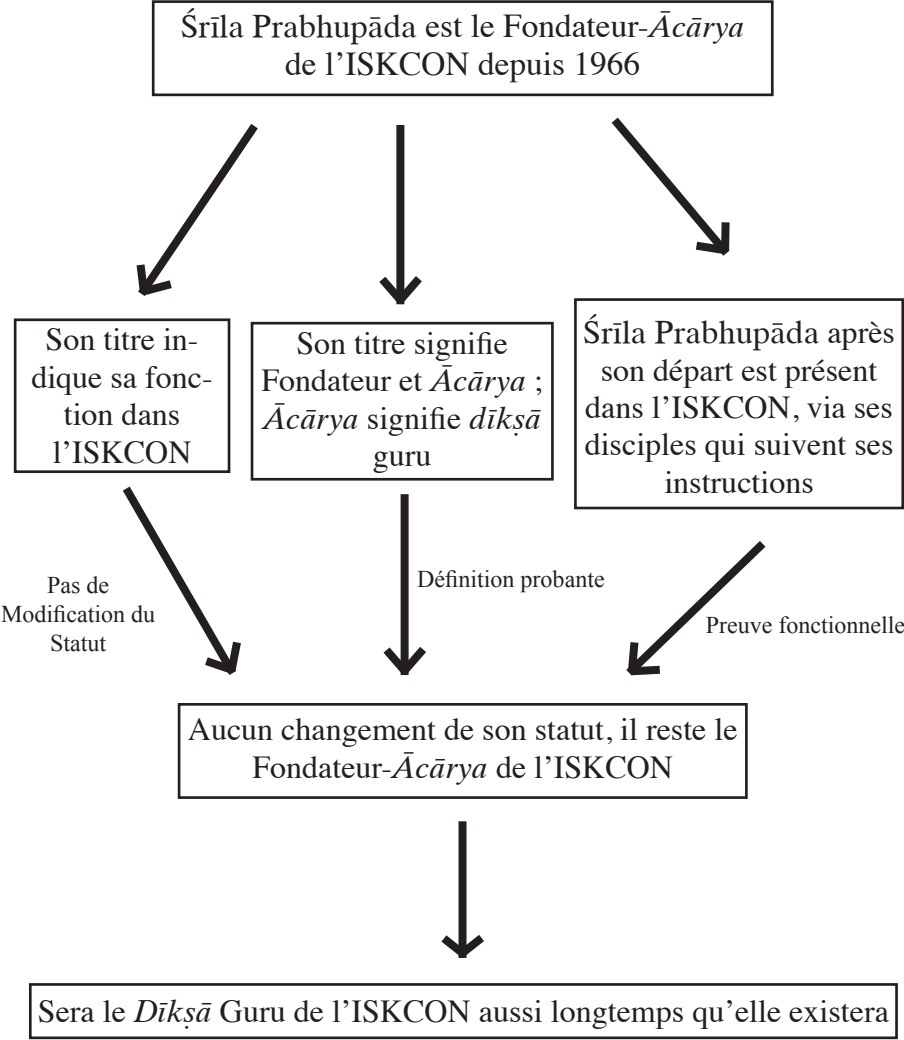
Śrīla Prabhupāda est le Fondateur-Ācārya de l'ISKCON depuis 1966

Son titre indique sa fonction dans l'ISKCON

Son titre signifie Fondateur et Ācārya ; Ācārya signifie dīkṣā guru

Śrīla Prabhupāda après son départ est présent dans l'ISKCON, via ses disciples qui suivent ses instructions

Pas de Modification du Statut

Définition probante

Preuve fonctionnelle

Aucun changement de son statut, il reste le Fondateur-Ācārya de l'ISKCON

Sera le Dīkṣā Guru de l'ISKCON aussi longtemps qu'elle existera